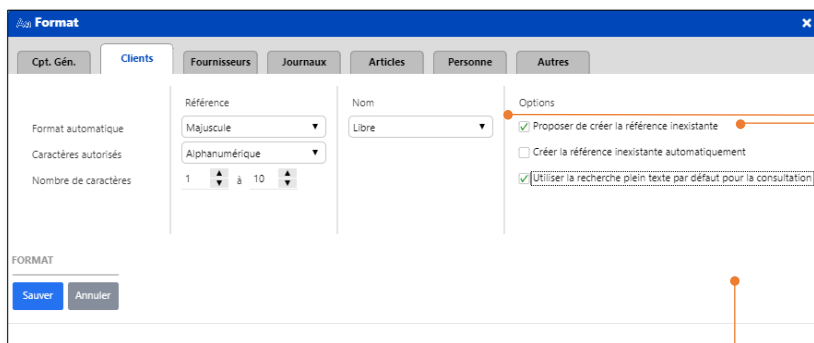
Format

Cpt. Gén.
Clients
Fournisseurs
Journaux
Articles
Personne
Autres

Référence
Nom
Options

Format automatique
Majuscule
Libre
Proposer de créer la référence inexistante

Caractères autorisés
Alphanumérique
Créer la référence inexistante automatiquement

Nombre de caractères
1
à
10
Utiliser la recherche plein texte par défaut pour la consultation

FORMAT

Sauver
Annuler